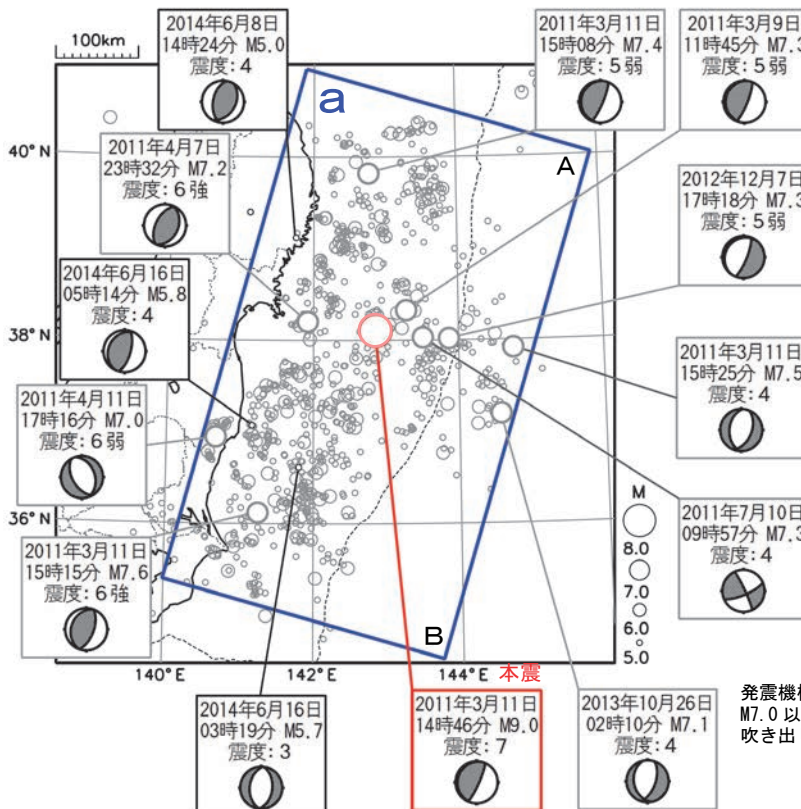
100km

2014年6月8日
14時24分 M5.0
震度：4

2011年3月11日
15時08分 M7.4
震度：5弱

2011年3月9日
11時45分 M7.3
震度：5弱

a

40° N

2011年4月7日
23時32分 M7.2
震度：6強

A

2012年12月7日
17時18分 M7.3
震度：5弱

2014年6月16日
05時14分 M5.8
震度：4

38° N

2011年3月11日
15時25分 M7.5
震度：4

2011年4月11日
17時16分 M7.0
震度：6弱

36° N

M

8.0

7.0

6.0

5.0

2011年7月10日
09時57分 M7.3
震度：4

2011年3月11日
15時15分 M7.6
震度：6強

B

140° E

142° E

144° E

本震

2014年6月16日
03時19分 M5.7
震度：3

2011年3月11日
14時46分 M9.0
震度：7

2013年10月26日
02時10分 M7.1
震度：4

発震機構
M7.0 以
吹き出